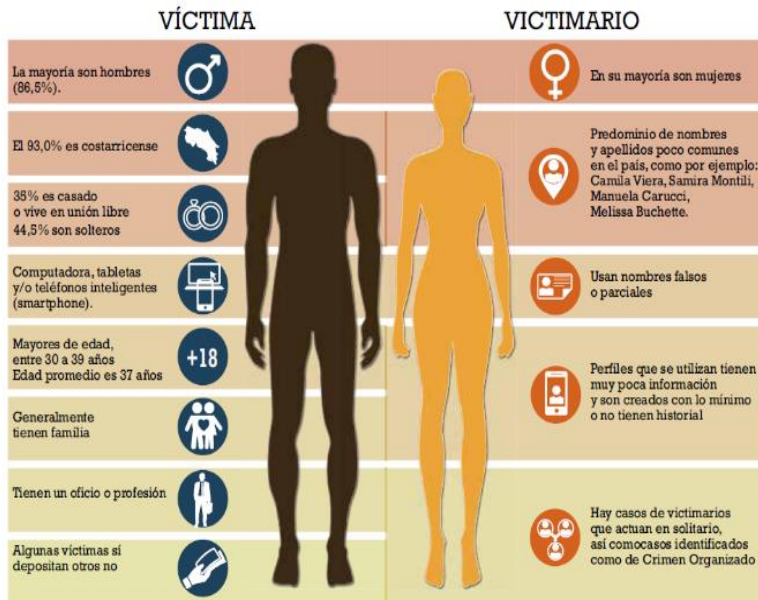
VÍCTIMA

La mayoría son hombres (86,5%).

El 93,0% es costarricense

38% es casado o vive en unión libre 44,5% son solteros

Computadora, tabletas y/o teléfonos inteligentes (smartphone).

Mayores de edad, entre 30 a 39 años Edad promedio es 37 años

+18

Generalmente tienen familia

Tienen un oficio o profesión

Algunas víctimas sí depositan otros no

VICTIMARIO

En su mayoría son mujeres

Predominio de nombres y apellidos poco comunes en el país, como por ejemplo: Camila Viera, Samira Montili, Manuela Carucci, Melissa Buchette.

Usan nombres falsos o parciales

Perfiles que se utilizan tienen muy poca información y son creados con lo mínimo o no tienen historial

Hay casos de victimarios que actuan en solitario, así comocasos identificados como de Crimen Organizado